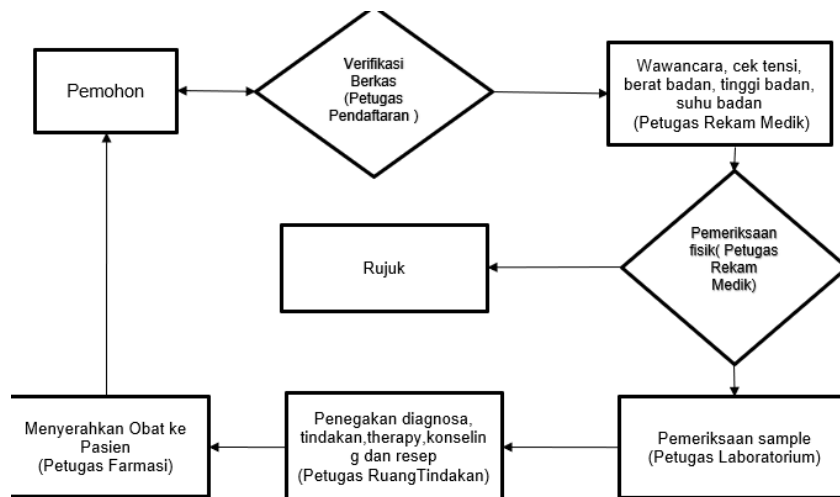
Pemohon

Verifikasi Berkas (Petugas Pendaftaran )

Wawancara, cek tensi, berat badan, tinggi badan, suhu badan (Petugas Rekam Medik)

Rujuk

Pemeriksaan fisik( Petugas Rekam Medik)

Menyerahkan Obat ke Pasien (Petugas Farmasi)

Penegakan diagnosa, tindakan,therapy,konseling dan resep (Petugas RuangTindakan)

Pemeriksaan sample (Petugas Laboratorium)